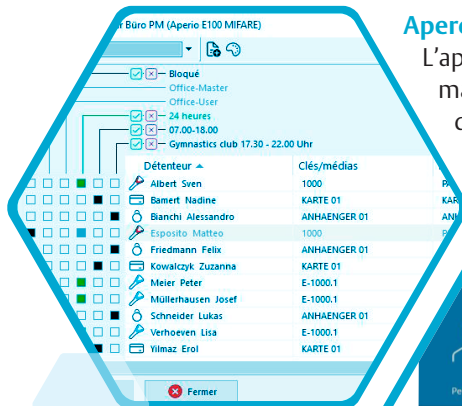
r Büro PM (Aperio E100 MIFARE)

Bloqué
Office-Master
Office-User
24 heures
07.00-18.00
Gymnastics club 17.30 - 22.00 Uhr

| Détenteur | Clés/médias | |
|---|---|---|
| Albert Sven | 1000 | P |
| Bamert Nadine | KARTE 01 | K |
| Bianchi Alessandro | ANHAENGER 01 | A |
| Esposito Matteo | 1000 | |
| Friedmann Felix | ANHAENGER 01 | A |
| Kowalczyk Zuzanna | KARTE 01 | |
| Meier Peter | E-1000.1 | |
| Müllerhausen Josef | E-1000.1 | |
| Schneider Lukas | ANHAENGER 01 | |
| Verhoeven Lisa | E-1000.1 | |
| Yilmaz Erol | KARTE 01 | |

Fermer

Aperc
L'ap
ma
c

Pe